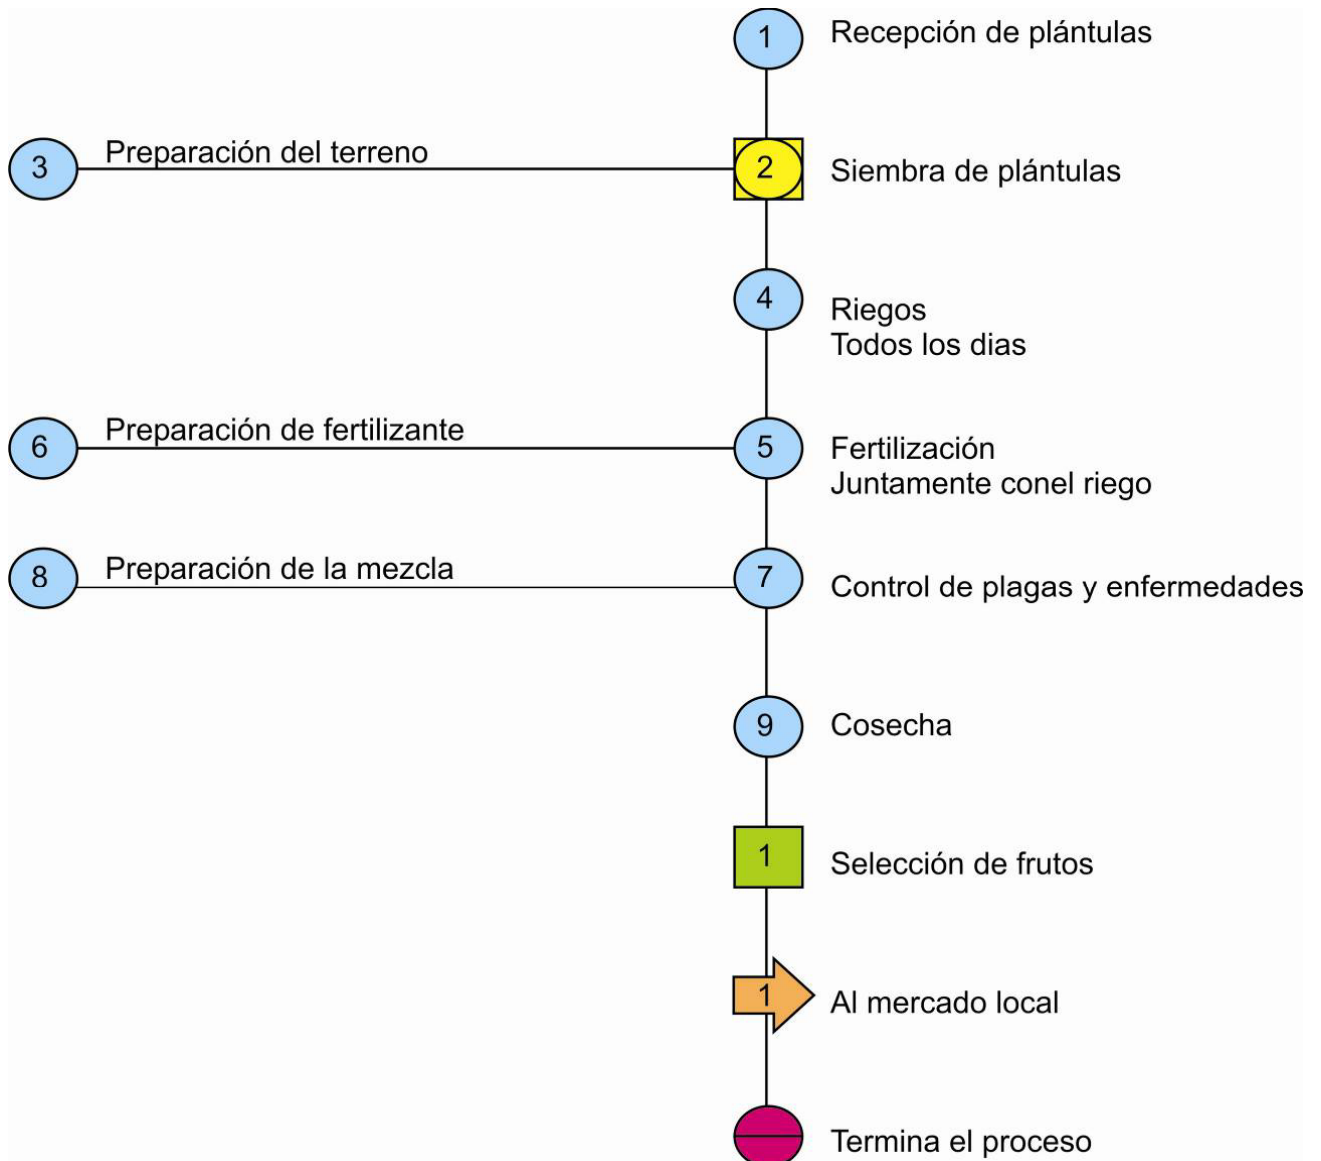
1 Recepción de plántulas

3 Preparación del terreno

2 Siembra de plántulas

4 Riegos
Todos los dias

6 Preparación de fertilizante

5 Fertilización
Juntamente conel riego

8 Preparación de la mezcla

7 Control de plagas y enfermedades

9 Cosecha

1 Selección de frutos

1 Al mercado local

Termina el proceso